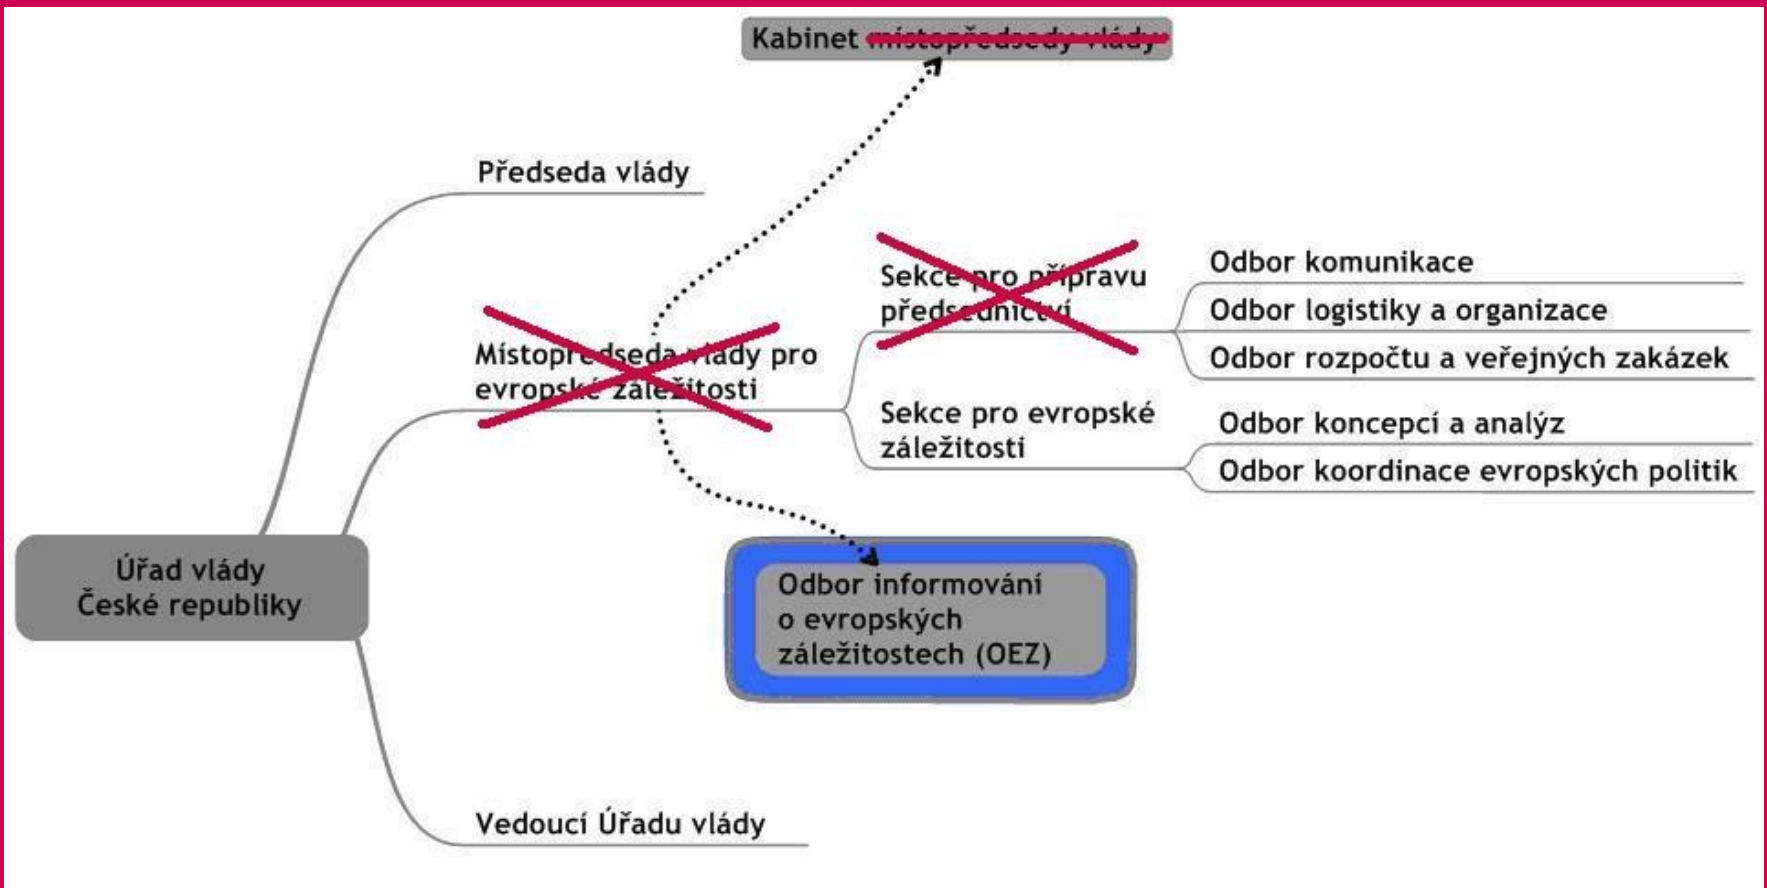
Kabinet místopředsedy vlády

Předseda vlády

Místopředseda vlády pro evropské záležitosti

Sekce pro přípravu předsednictví

Odbor komunikace

Odbor logistiky a organizace

Odbor rozpočtu a veřejných zakázek

Sekce pro evropské záležitosti

Odbor koncepcí a analýz

Odbor koordinace evropských politik

Úřad vlády České republiky

Odbor informování o evropských záležitostech (OEZ)

Vedoucí Úřadu vlády